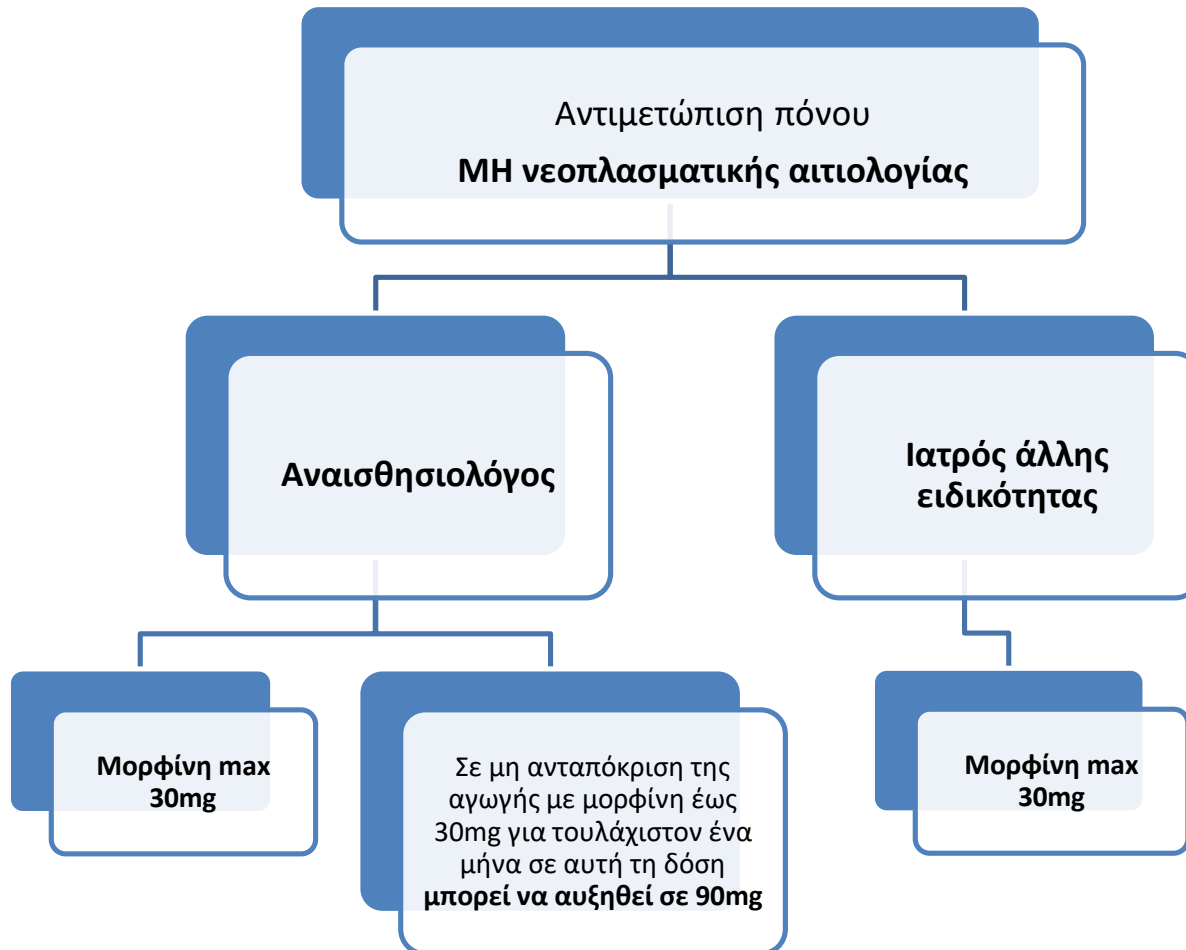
Αντιμετώπιση πόνου
**ΜΗ νεοπλασματικής αιτιολογίας**

**Αναισθησιολόγος**

**Ιατρός άλλης ειδικότητας**

**Μορφίνη max 30mg**

Σε μη ανταπόκριση της αγωγής με μορφίνη έως 30mg για τουλάχιστον ένα μήνα σε αυτή τη δόση **μπορεί να αυξηθεί σε 90mg**

**Μορφίνη max 30mg**